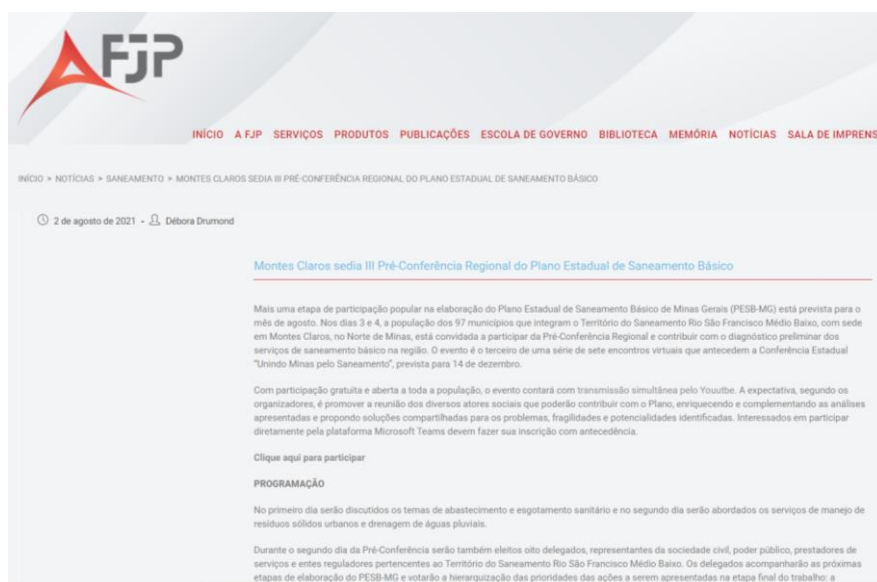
FJP

INÍCIO A FJP SERVIÇOS PRODUTOS PUBLICAÇÕES ESCOLA DE GOVERNO BIBLIOTECA MEMÓRIA NOTÍCIAS SALA DE IMPRENS

INÍCIO > NOTÍCIAS > SANEAMENTO > MONTES CLAROS SEDIA III PRÉ-CONFERÊNCIA REGIONAL DO PLANO ESTADUAL DE SANEAMENTO BÁSICO

2 de agosto de 2021 • Débora Drumond

Montes Claros sedia III Pré-Conferência Regional do Plano Estadual de Saneamento Básico

Mais uma etapa de participação popular na elaboração do Plano Estadual de Saneamento Básico de Minas Gerais (PESB-MG) está prevista para o mês de agosto. Nos dias 3 e 4, a população dos 97 municípios que integram o Território do Saneamento Rio São Francisco Médio Baixo, com sede em Montes Claros, no Norte de Minas, está convidada a participar da Pré-Conferência Regional e contribuir com o diagnóstico preliminar dos serviços de saneamento básico na região. O evento é o terceiro de uma série de sete encontros virtuais que antecedem a Conferência Estadual "Unindo Minas pelo Saneamento", prevista para 14 de dezembro.

Com participação gratuita e aberta a toda a população, o evento contará com transmissão simultânea pelo Youtube. A expectativa, segundo os organizadores, é promover a reunião dos diversos atores sociais que poderão contribuir com o Plano, enriquecendo e complementando as análises apresentadas e propondo soluções compartilhadas para os problemas, fragilidades e potencialidades identificadas. Interessados em participar diretamente pela plataforma Microsoft Teams devem fazer sua inscrição com antecedência.

Clique aqui para participar

PROGRAMAÇÃO

No primeiro dia serão discutidos os temas de abastecimento e esgotamento sanitário e no segundo dia serão abordados os serviços de manejo de resíduos sólidos urbanos e drenagem de águas pluviais.

Durante o segundo dia da Pré-Conferência serão também eleitos oito delegados, representantes da sociedade civil, poder público, prestadores de serviços e entes reguladores pertencentes ao Território do Saneamento Rio São Francisco Médio Baixo. Os delegados acompanharão as próximas etapas de elaboração do PESB-MG e votarão a hierarquização das prioridades das ações a serem apresentadas na etapa final do trabalho: a